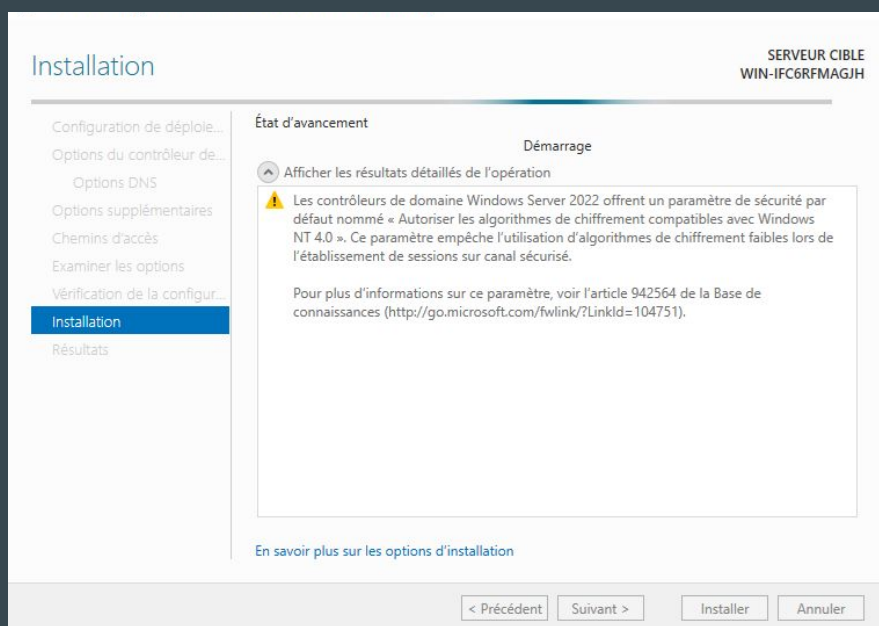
Installation

SERVEUR CIBLE
WIN-IFC6RFMAGJH

Configuration de déploie...
Options du contrôleur de...
Options DNS
Options supplémentaires
Chemins d'accès
Examiner les options
Vérification de la configur...
Installation
Résultats

État d'avancement

Démarrage

Afficher les résultats détaillés de l'opération

Les contrôleurs de domaine Windows Server 2022 offrent un paramètre de sécurité par défaut nommé « Autoriser les algorithmes de chiffrement compatibles avec Windows NT 4.0 ». Ce paramètre empêche l'utilisation d'algorithmes de chiffrement faibles lors de l'établissement de sessions sur canal sécurisé.

Pour plus d'informations sur ce paramètre, voir l'article 942564 de la Base de connaissances (http://go.microsoft.com/fwlink/?LinkId=104751).

En savoir plus sur les options d'installation

< Précédent
Suivant >
Installer
Annuler